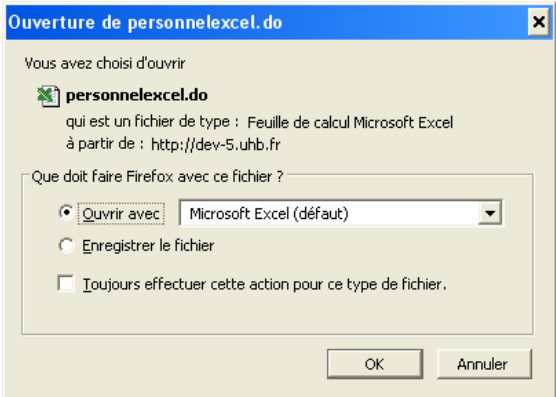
Ouverture de personnelexcel.do

Vous avez choisi d'ouvrir

personnelexcel.do

qui est un fichier de type : Feuille de calcul Microsoft Excel
à partir de : http://dev-5.uhb.fr

Que doit faire Firefox avec ce fichier ?

Ouvrir avec Microsoft Excel (défaut)

Enregistrer le fichier

Toujours effectuer cette action pour ce type de fichier.

OK Annuler